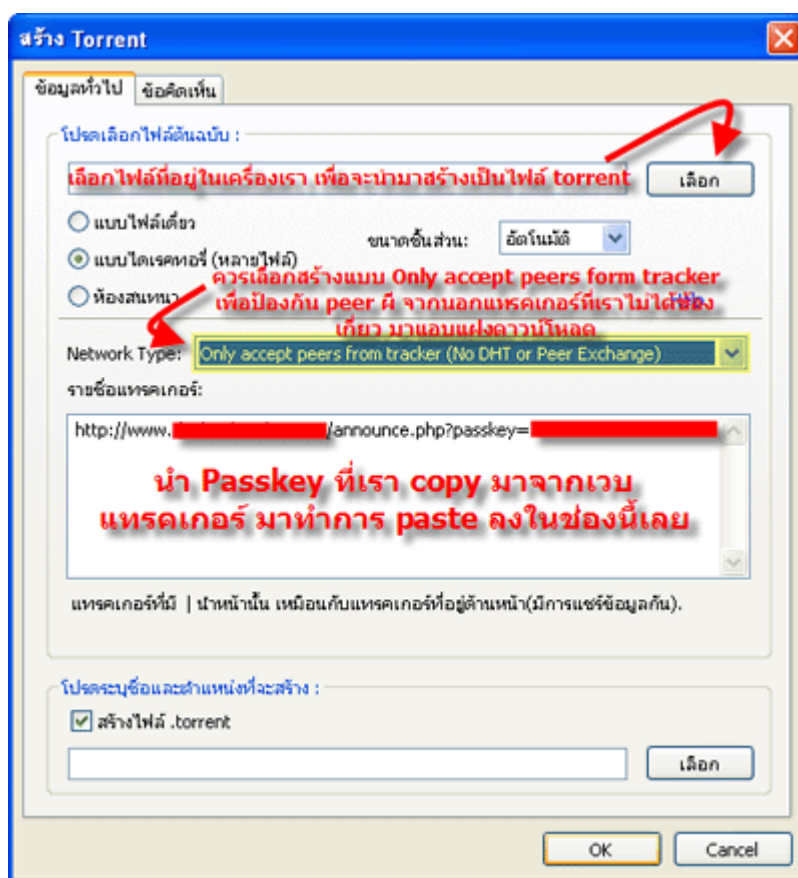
สร้าง Torrent

ข้อมูลทั่วไป | ข้อคิดเห็น

โปรดเลือกไฟล์ต้นแบบ :

เลือกไฟล์ที่อยู่ในเครื่องเรา เพื่อจะนำมาสร้างเป็นไฟล์ torrent

เลือก

แบบไฟล์เดี่ยว

แบบไดเรคทอรี่ (หลายไฟล์)

ห้องสนทนา

ขนาดชิ้นส่วน: อัตโนมัติ

ควรเลือกสร้างแบบ Only accept peers form tracker เพื่อป้องกัน peer ผี จากนอกแทรคเกอร์ที่เราไม่ได้ข้อง เกี่ยว มาแอบแฝงดาวน์โหลด

Network Type: Only accept peers from tracker (No DHT or Peer Exchange)

รายชื่อแทรคเกอร์:

http://www.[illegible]/announce.php?passkey=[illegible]

นำ Passkey ที่เรา copy มาจากเวบ แทรคเกอร์ มาทำการ paste ลงในช่องนี้เลย

แทรคเกอร์ที่มี | นำหน้านั้น เหมือนกับแทรคเกอร์ที่อยู่ด้านหน้า(มีการแชร์ข้อมูลกัน).

โปรดระบุชื่อและตำแหน่งที่จะสร้าง :

สร้างไฟล์ .torrent

เลือก

OK

Cancel